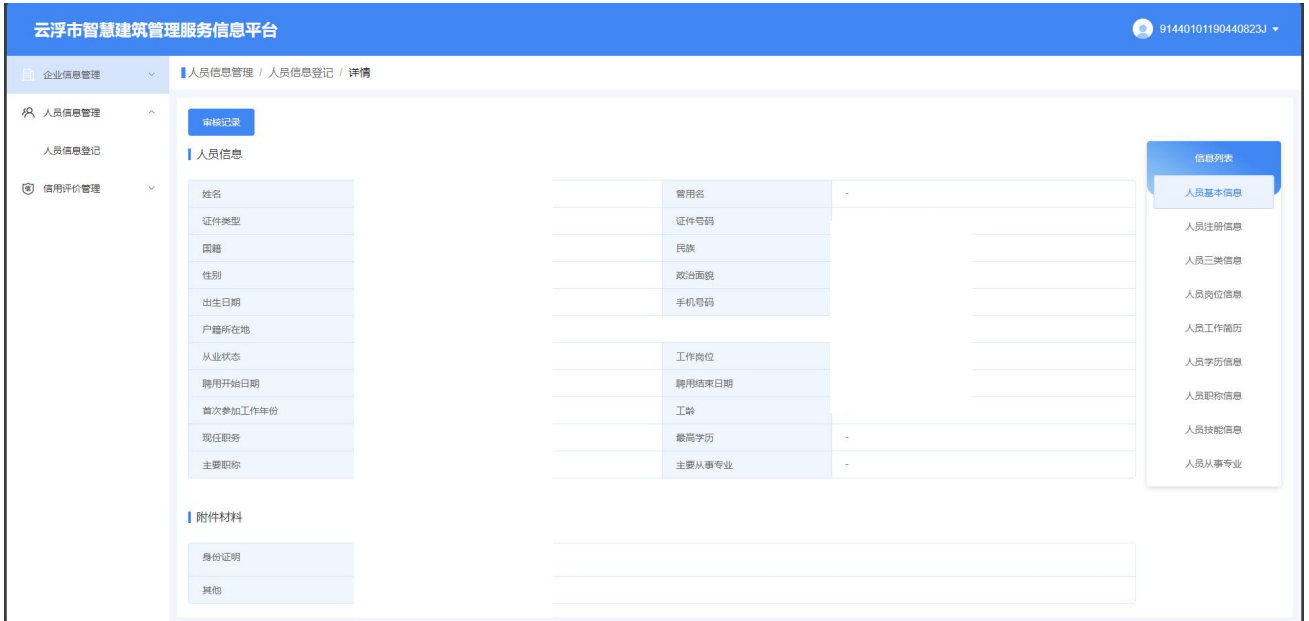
云浮市智慧建筑管理服务信息平台

91440101190440823J

企业信息管理

人员信息管理

人员信息登记

信用评价管理

人员信息管理 / 人员信息登记 / 详情

审核记录

人员信息

| | | | |
|---|---|---|---|
| 姓名 | | 曾用名 | - |
| 证件类型 | | 证件号码 | |
| 国籍 | | 民族 | |
| 性别 | | 政治面貌 | |
| 出生日期 | | 手机号码 | |
| 户籍所在地 | | | |
| 从业状态 | | 工作岗位 | |
| 聘用开始日期 | | 聘用结束日期 | |
| 首次参加工作年份 | | 工龄 | |
| 现任职务 | | 最高学历 | - |
| 主要职称 | | 主要从事专业 | - |

附件材料

| | |
|---|---|
| 身份证明 | |
| 其他 | |

信息列表

人员基本信息

人员注册信息

人员三类信息

人员岗位信息

人员工作简历

人员学历信息

人员职称信息

人员技能信息

人员从事专业